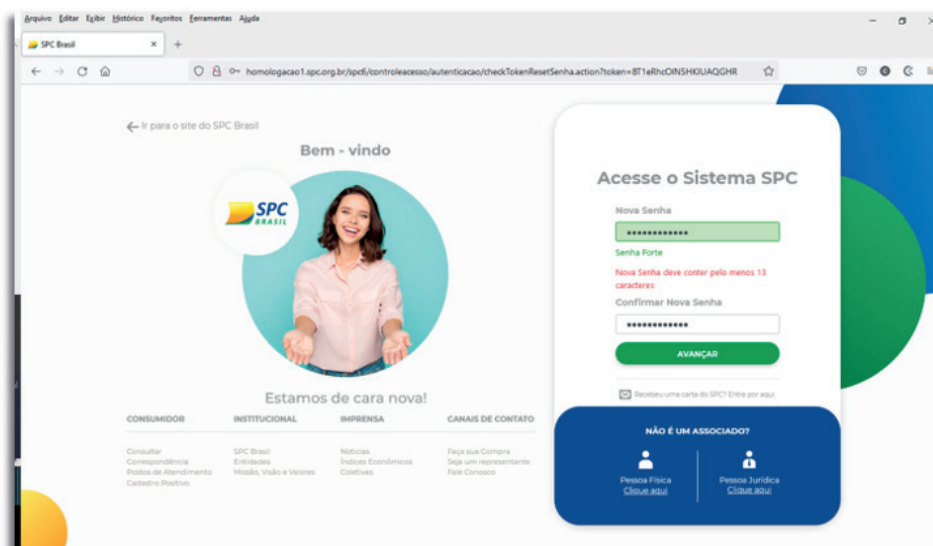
Arquivo Editar Exibir Histórico Favoritos Ferramentas Ajuda

SPC Brasil × +

homologacao1.spc.org.br/spc6/controleacesso/autenticacao/checkTokenResetSenha.action?token=BT1eRhcOINSHKIUAQGHR

← Ir para o site do SPC Brasil

Bem - vindo

SPC BRASIL

Estamos de cara nova!

CONSUMIDOR
Consultar
Correspondência
Postos de Atendimento
Cadastro Positivo

INSTITUCIONAL
SPC Brasil
Entidades
Missão, Visão e Valores

IMPRENSA
Notícias
Índices Econômicos
Coletivas

CANAIS DE CONTATO
Faça sua Compra
Seja um representante
Fale Conosco

Acesse o Sistema SPC

Nova Senha
•••••••••••••
Senha Forte
Nova Senha deve conter pelo menos 13 caracteres

Confirmar Nova Senha
•••••••••••••

AVANÇAR

Recebeu uma carta do SPC? Entre por aqui.

NÃO É UM ASSOCIADO?

Pessoa Física
Clique aqui

Pessoa Jurídica
Clique aqui